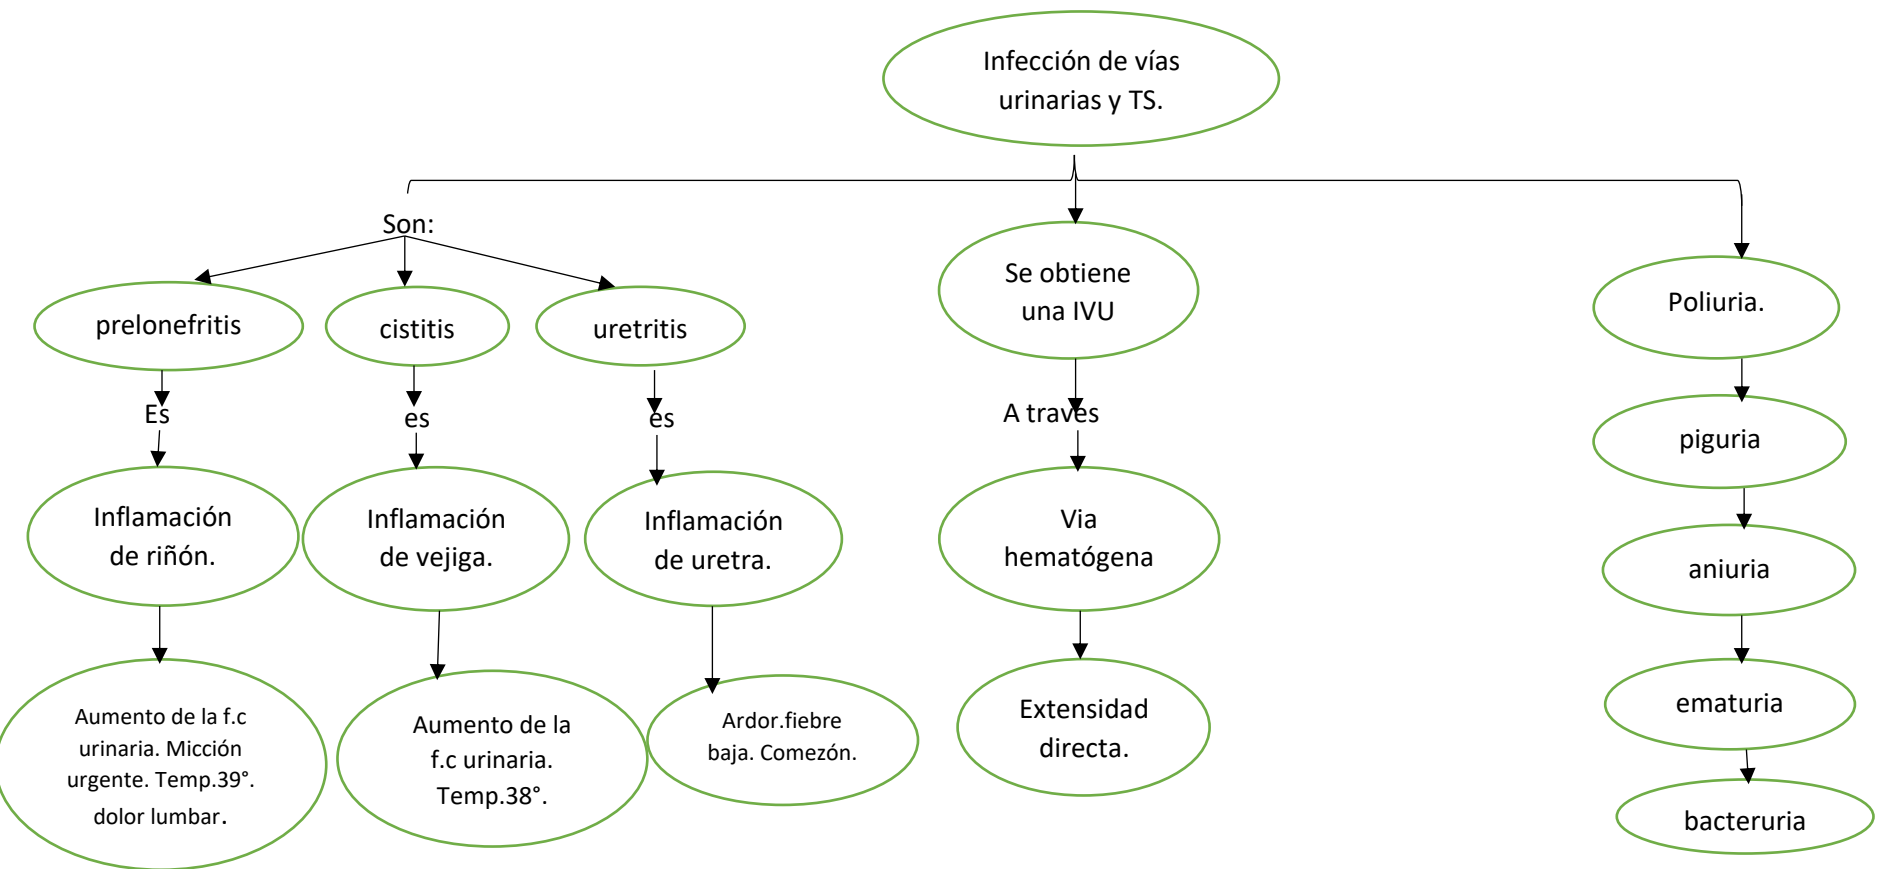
Infección de vías urinarias y TS.

Son:

prelonefritis

Es

Inflamación de riñón.

Aumento de la f.c urinaria. Micción urgente. Temp.39°. dolor lumbar.

cistitis

es

Inflamación de vejiga.

Aumento de la f.c urinaria. Temp.38°.

uretritis

es

Inflamación de uretra.

Ardor.fiebre baja. Comezón.

Se obtiene una IVU

A traves

Via hematógena

Extensidad directa.

Poliuria.

piguria

aniuria

ematuria

bacteruria